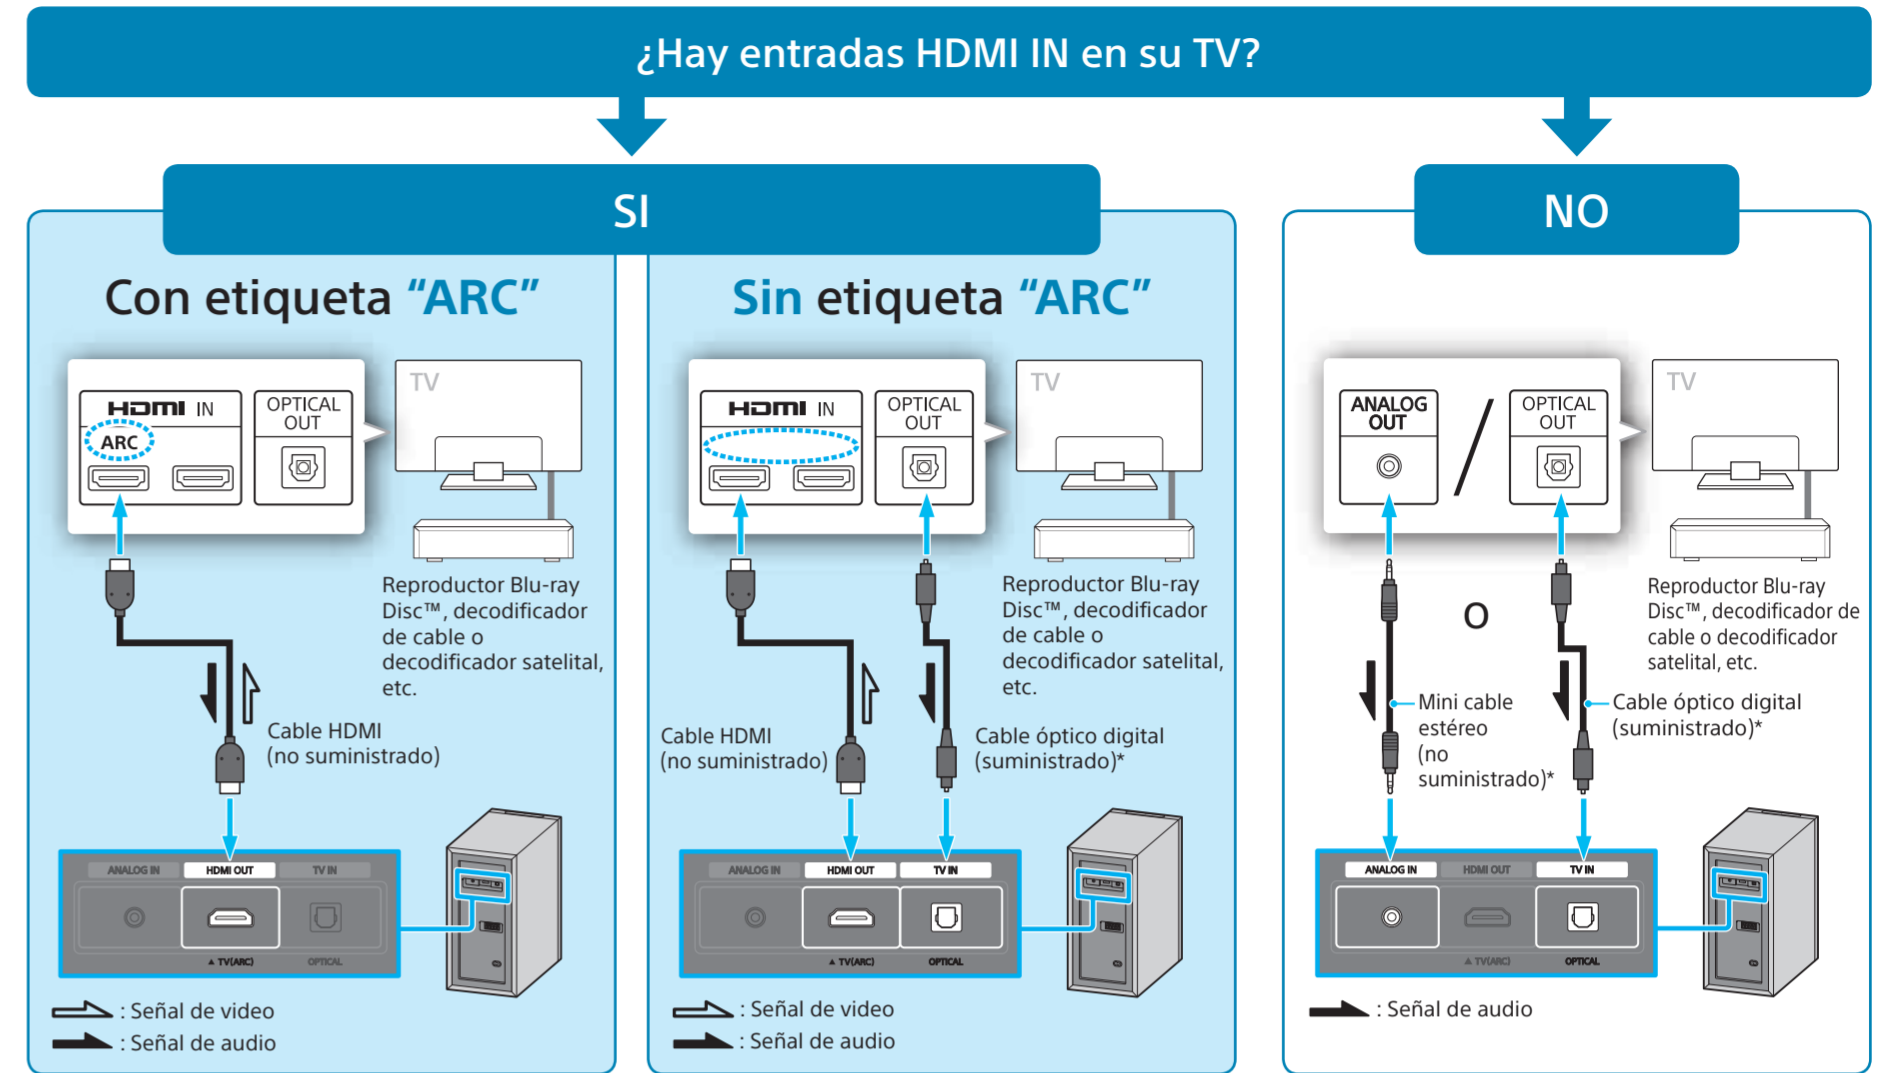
¿Hay entradas HDMI IN en su TV?

SI

NO

Con etiqueta “ARC”

HDMI IN
ARC

OPTICAL OUT

TV

Reproductor Blu-ray Disc™, decodificador de cable o decodificador satelital, etc.

Cable HDMI (no suministrado)

ANALOG IN | HDMI OUT | TV IN
▲ TV(ARC) OPTICAL

: Señal de video
: Señal de audio

Sin etiqueta “ARC”

HDMI IN

OPTICAL OUT

TV

Reproductor Blu-ray Disc™, decodificador de cable o decodificador satelital, etc.

Cable HDMI (no suministrado)

Cable óptico digital (suministrado)*

ANALOG IN | HDMI OUT | TV IN
▲ TV(ARC) OPTICAL

: Señal de video
: Señal de audio

ANALOG OUT / OPTICAL OUT

TV

Reproductor Blu-ray Disc™, decodificador de cable o decodificador satelital, etc.

O

Mini cable estéreo (no suministrado)*

Cable óptico digital (suministrado)*

ANALOG IN | HDMI OUT | TV IN
▲ TV(ARC) OPTICAL

: Señal de audio